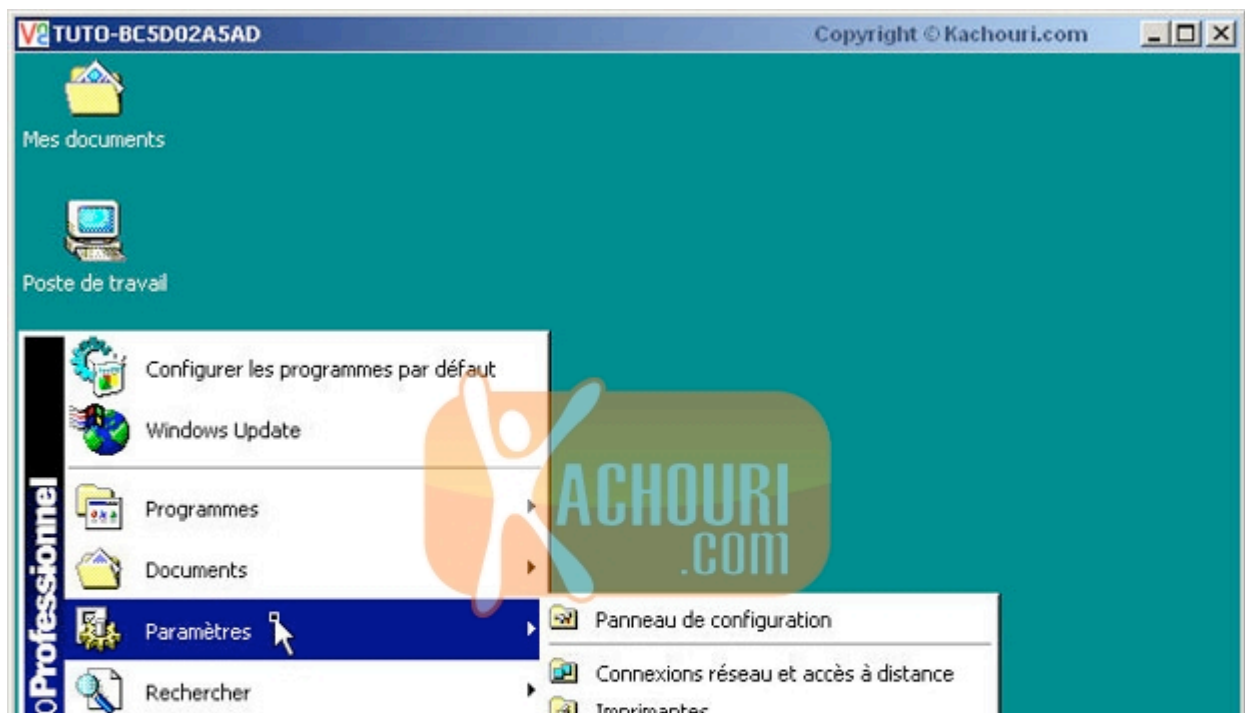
TUTO-BC5D02A5AD
Copyright © Kachouri.com

Mes documents

Poste de travail

Professionnel

Configurer les programmes par défaut

Windows Update

Programmes

Documents

Paramètres

Rechercher

KACHOURI .com

Panneau de configuration

Connexions réseau et accès à distance

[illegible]